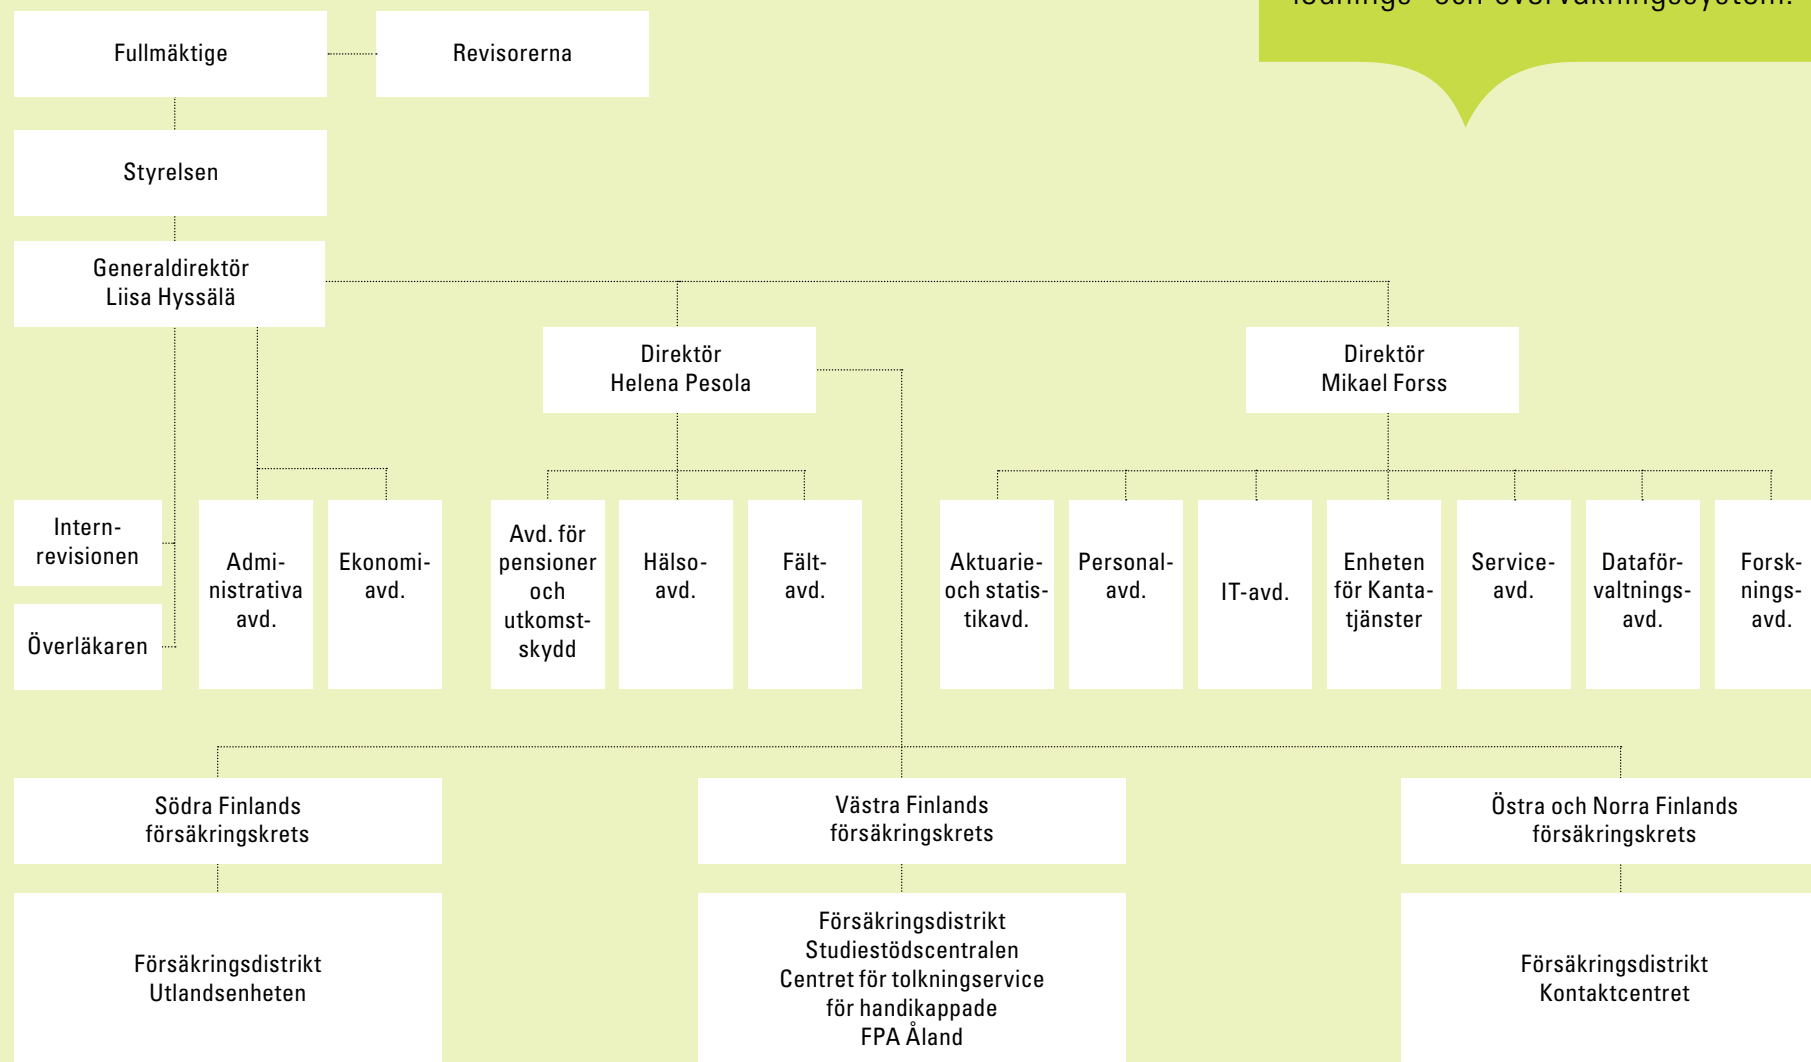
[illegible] lednings- och övervakningssystem.

Fullmäktige

Revisorerna

Styrelsen

Generaldirektör
Liisa Hyssälä

Direktör
Helena Pesola

Direktör
Mikael Forss

Internrevisionen

Överläkaren

Administrativa avd.

Ekonomiavd.

Avd. för pensioner och utkomstskydd

Hälsoavd.

Fältavd.

Aktuarie- och statistikavd.

Personalavd.

IT-avd.

Enheten för Kantatjänster

Serviceavd.

Dataförvaltningsavd.

Forskningsavd.

Södra Finlands försäkringskrets

Västra Finlands försäkringskrets

Östra och Norra Finlands försäkringskrets

Försäkringsdistrikt
Utlandsenheten

Försäkringsdistrikt
Studiestödscentralen
Centret för tolkningservice för handikappade
FPA Åland

Försäkringsdistrikt
Kontaktcentret